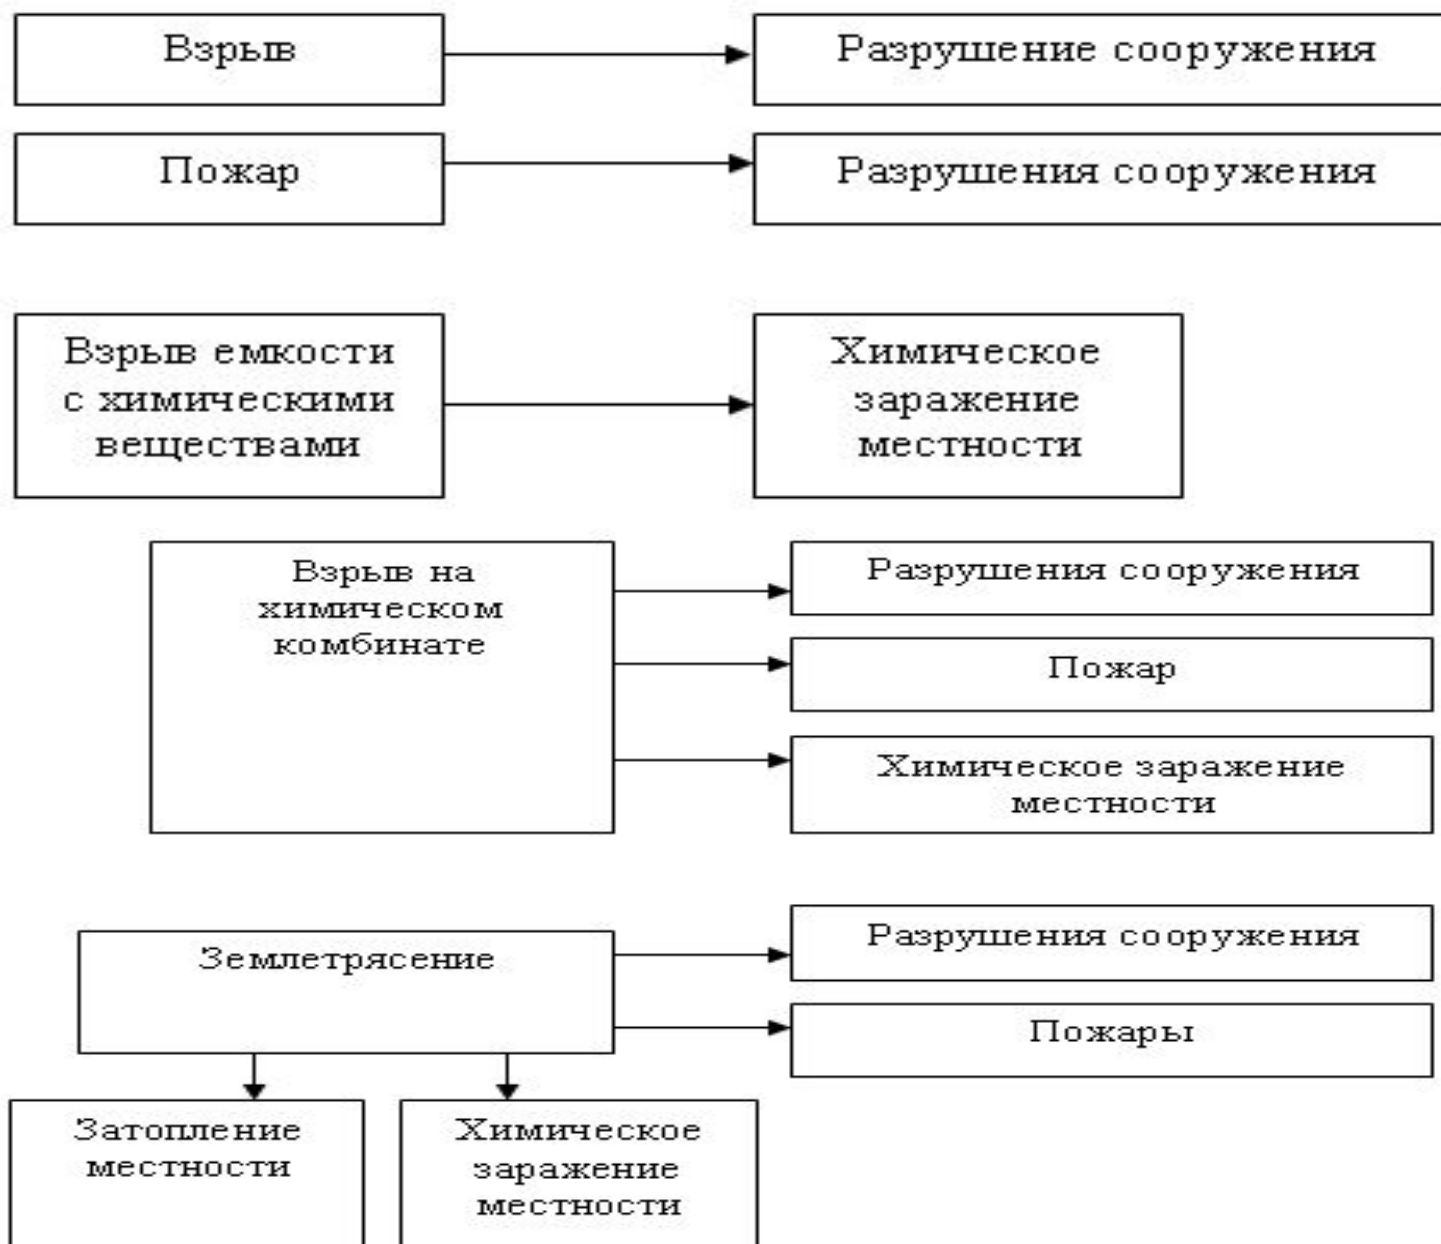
Взрыв

Разрушение сооружения

Пожар

Разрушения сооружения

Взрыв емкости с химическими веществами

Химическое заражение местности

Взрыв на химическом комбинате

Разрушения сооружения

Пожар

Химическое заражение местности

Землетрясение

Разрушения сооружения

Пожары

Затопление местности

Химическое заражение местности